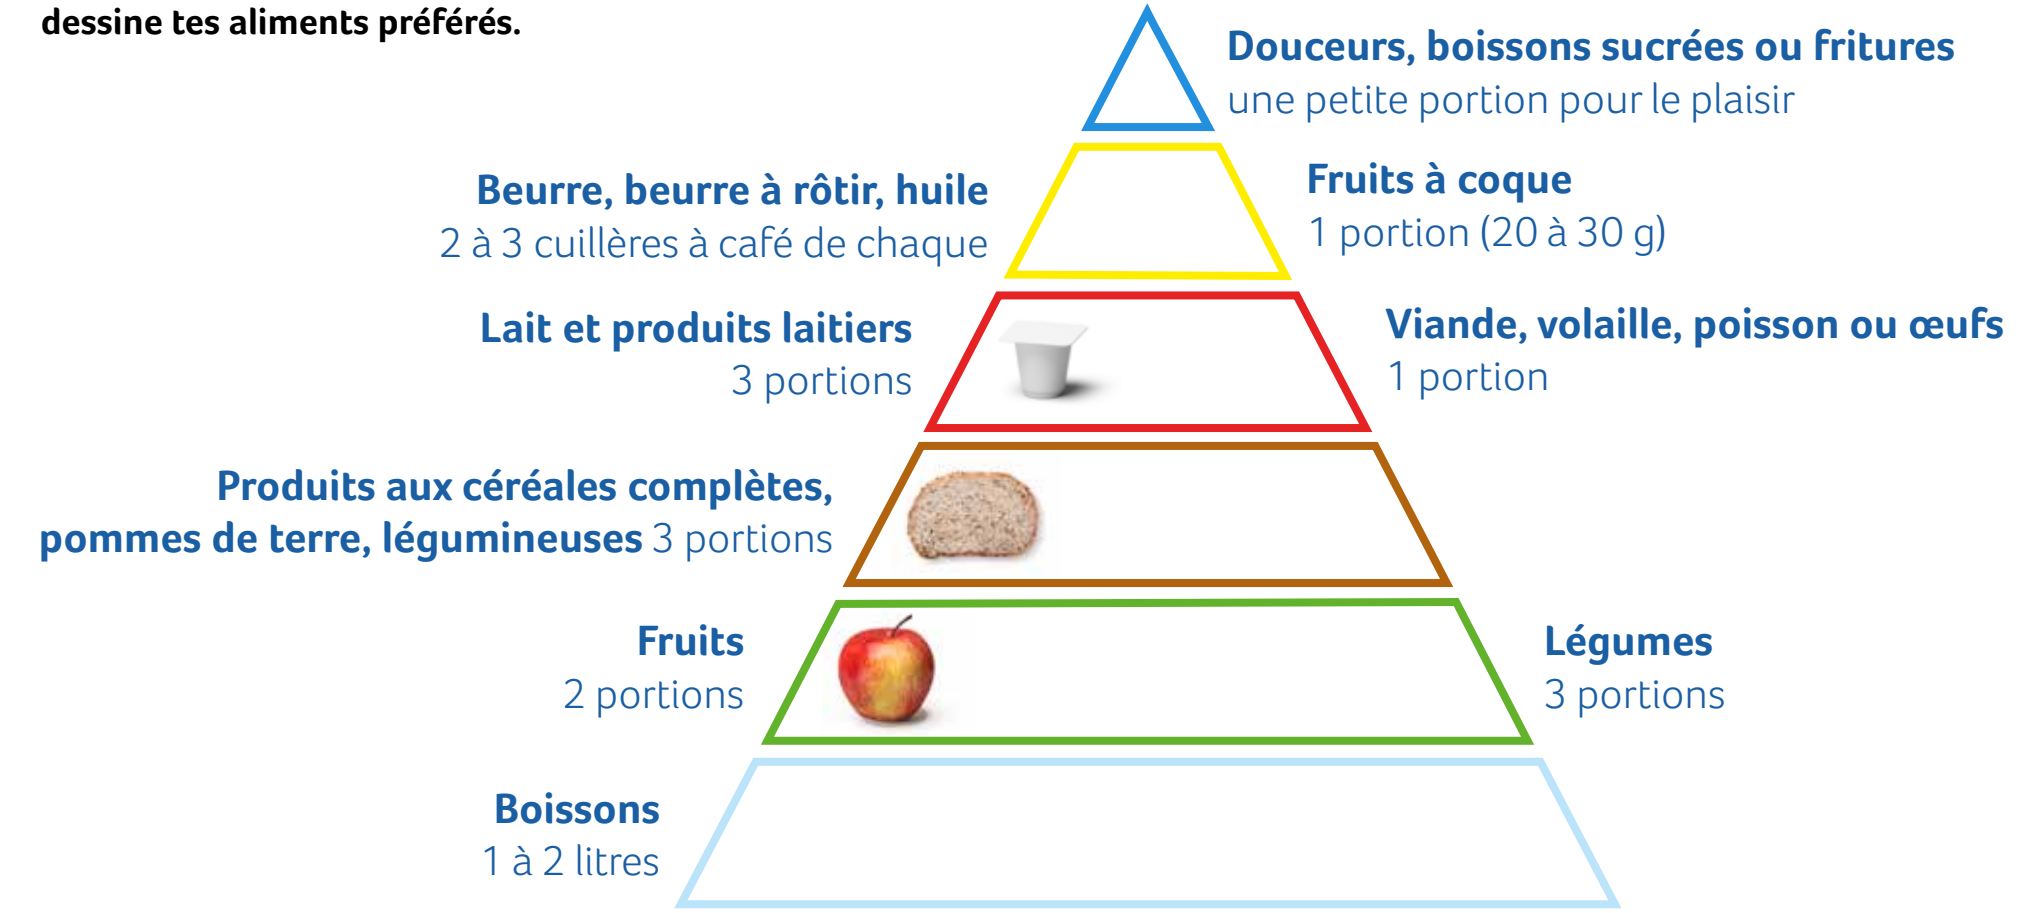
dessine tes aliments préférés.

Douceurs, boissons sucrées ou fritures
une petite portion pour le plaisir

Beurre, beurre à rôtir, huile
2 à 3 cuillères à café de chaque

Fruits à coque
1 portion (20 à 30 g)

Lait et produits laitiers
3 portions

Viande, volaille, poisson ou œufs
1 portion

Produits aux céréales complètes, pommes de terre, légumineuses 3 portions

Fruits
2 portions

Légumes
3 portions

Boissons
1 à 2 litres